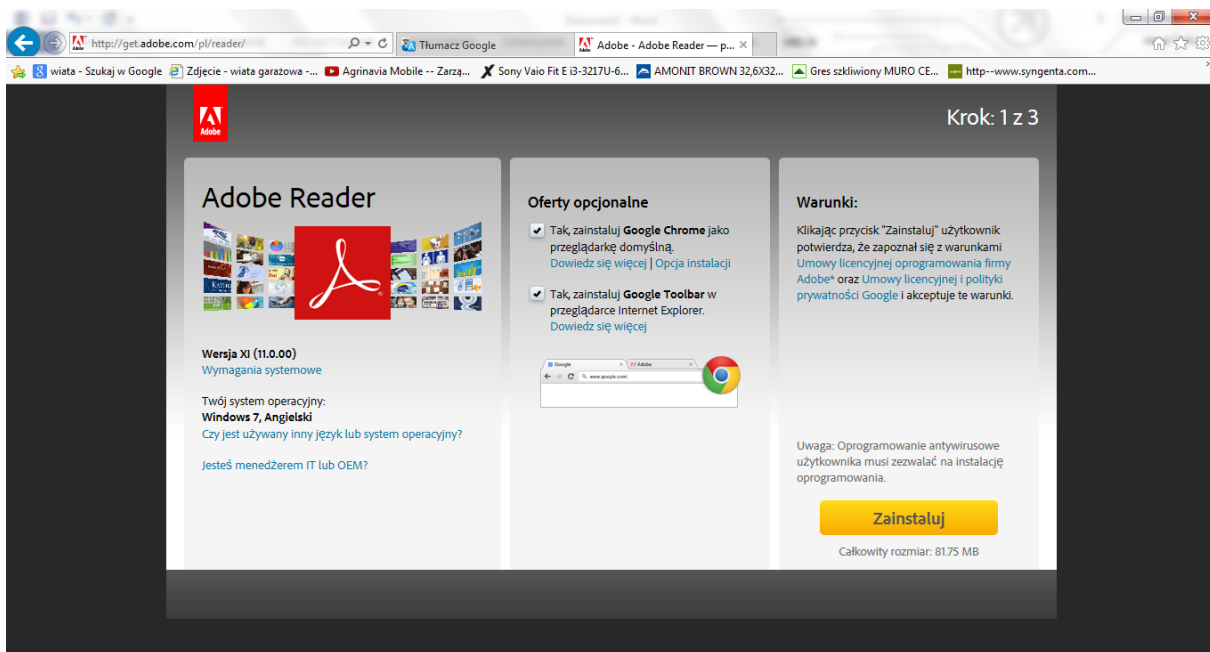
http://get.adobe.com/pl/reader/

Tłumacz Google

Adobe - Adobe Reader — p... ×

wiata - Szukaj w Google Zdjęcie - wiata garażowa -... Agrinavia Mobile -- Zarzą... Sony Vaio Fit E i3-3217U-6... AMONIT BROWN 32,6X32... Gres szkliwiony MURO CE... http--www.syngenta.com...

Adobe

Krok: 1 z 3

Adobe Reader

Wersja XI (11.0.00)
Wymagania systemowe

Twój system operacyjny:
Windows 7, Angielski
Czy jest używany inny język lub system operacyjny?

Jesteś menedżerem IT lub OEM?

Oferty opcjonalne

Tak, zainstaluj Google Chrome jako przeglądarkę domyślną.
Dowiedz się więcej | Opcja instalacji

Tak, zainstaluj Google Toolbar w przeglądarce Internet Explorer.
Dowiedz się więcej

Google
Adobe
www.google.com/

Warunki:

Klikając przycisk "Zainstaluj" użytkownik potwierdza, że zapoznał się z warunkami Umowy licencyjnej oprogramowania firmy Adobe* oraz Umowy licencyjnej i polityki prywatności Google i akceptuje te warunki.

Uwaga: Oprogramowanie antywirusowe użytkownika musi zezwalać na instalację oprogramowania.

Zainstaluj

Całkowity rozmiar: 81.75 MB